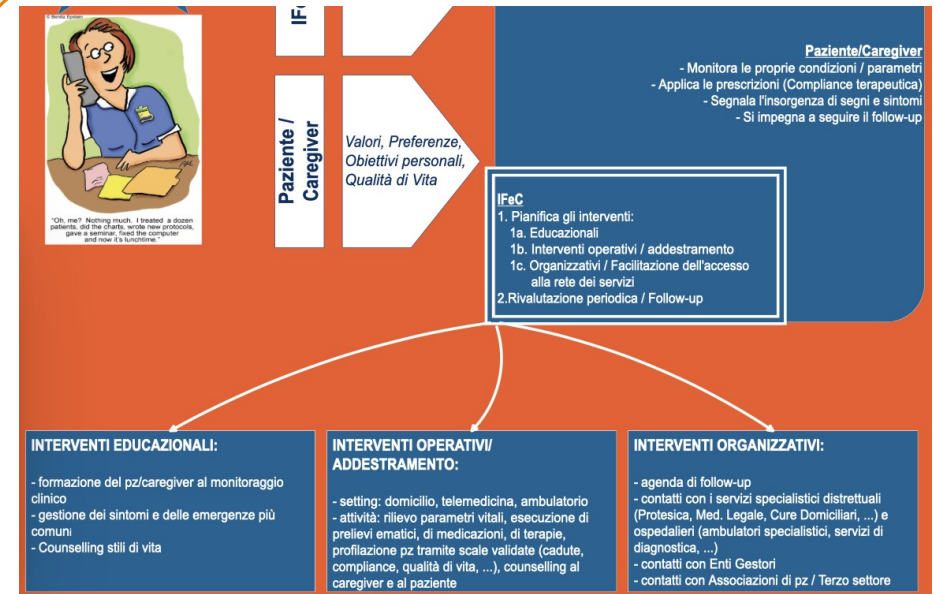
© Benita Epstein

"Oh, me? Nothing much. I treated a dozen patients, did the charts, wrote new protocols, gave a seminar, fixed the computer and now it's lunchtime."

IF

Paziente / Caregiver

Valori, Preferenze, Obiettivi personali, Qualità di Vita

Paziente/Caregiver
- Monitora le proprie condizioni / parametri
- Applica le prescrizioni (Compliance terapeutica)
- Segnala l'insorgenza di segni e sintomi
- Si impegna a seguire il follow-up

IFeC
1. Pianifica gli interventi:
1a. Educazionali
1b. Interventi operativi / addestramento
1c. Organizzativi / Facilitazione dell'accesso alla rete dei servizi
2.Rivalutazione periodica / Follow-up

INTERVENTI EDUCAZIONALI:
- formazione del pz/caregiver al monitoraggio clinico
- gestione dei sintomi e delle emergenze più comuni
- Counselling stili di vita

INTERVENTI OPERATIVI/ ADDESTRAMENTO:
- setting: domicilio, telemedicina, ambulatorio
- attività: rilievo parametri vitali, esecuzione di prelievi ematici, di medicazioni, di terapie, profilazione pz tramite scale validate (cadute, compliance, qualità di vita, ...), counselling al caregiver e al paziente

INTERVENTI ORGANIZZATIVI:
- agenda di follow-up
- contatti con i servizi specialistici distrettuali (Protesica, Med. Legale, Cure Domiciliari, ...) e ospedalieri (ambulatori specialistici, servizi di diagnostica, ...)
- contatti con Enti Gestori
- contatti con Associazioni di pz / Terzo settore